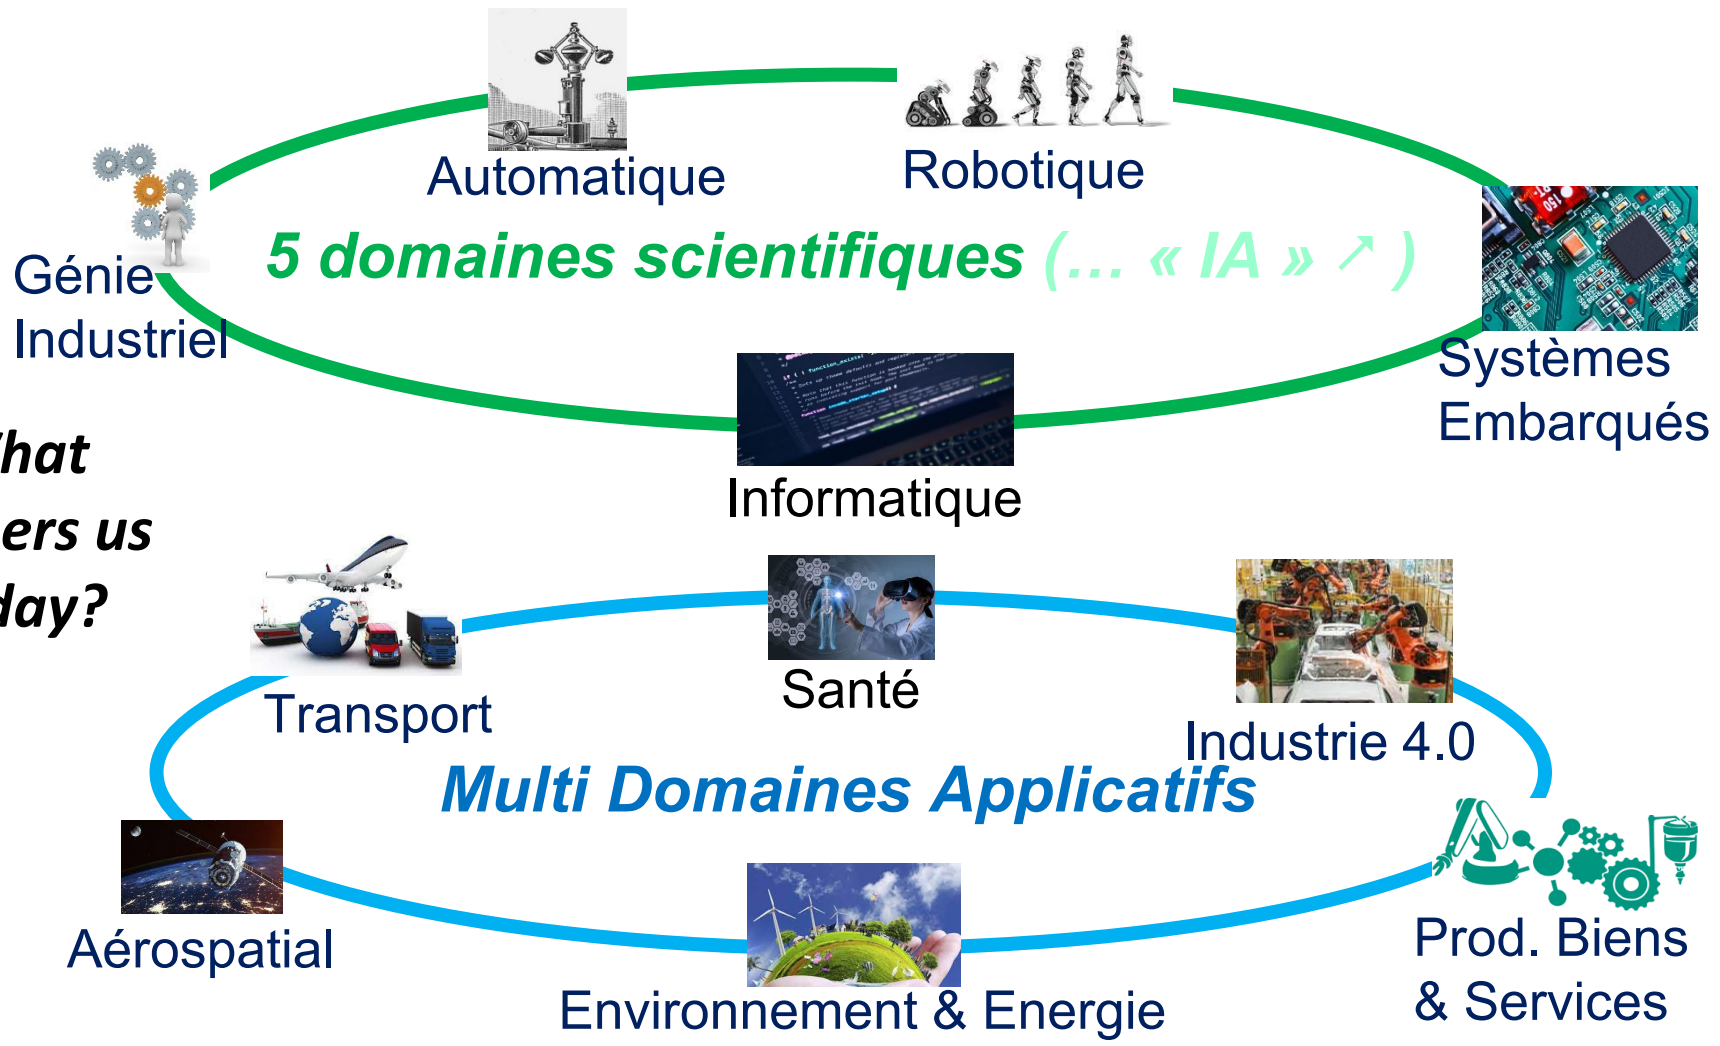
Automatique

Robotique

Génie Industriel

5 domaines scientifiques (… « IA » ↗ )

Systèmes Embarqués

Informatique

hat
ers us
day?

Transport

Santé

Industrie 4.0

Multi Domaines Applicatifs

Aérospatial

Environnement & Energie

Prod. Biens & Services